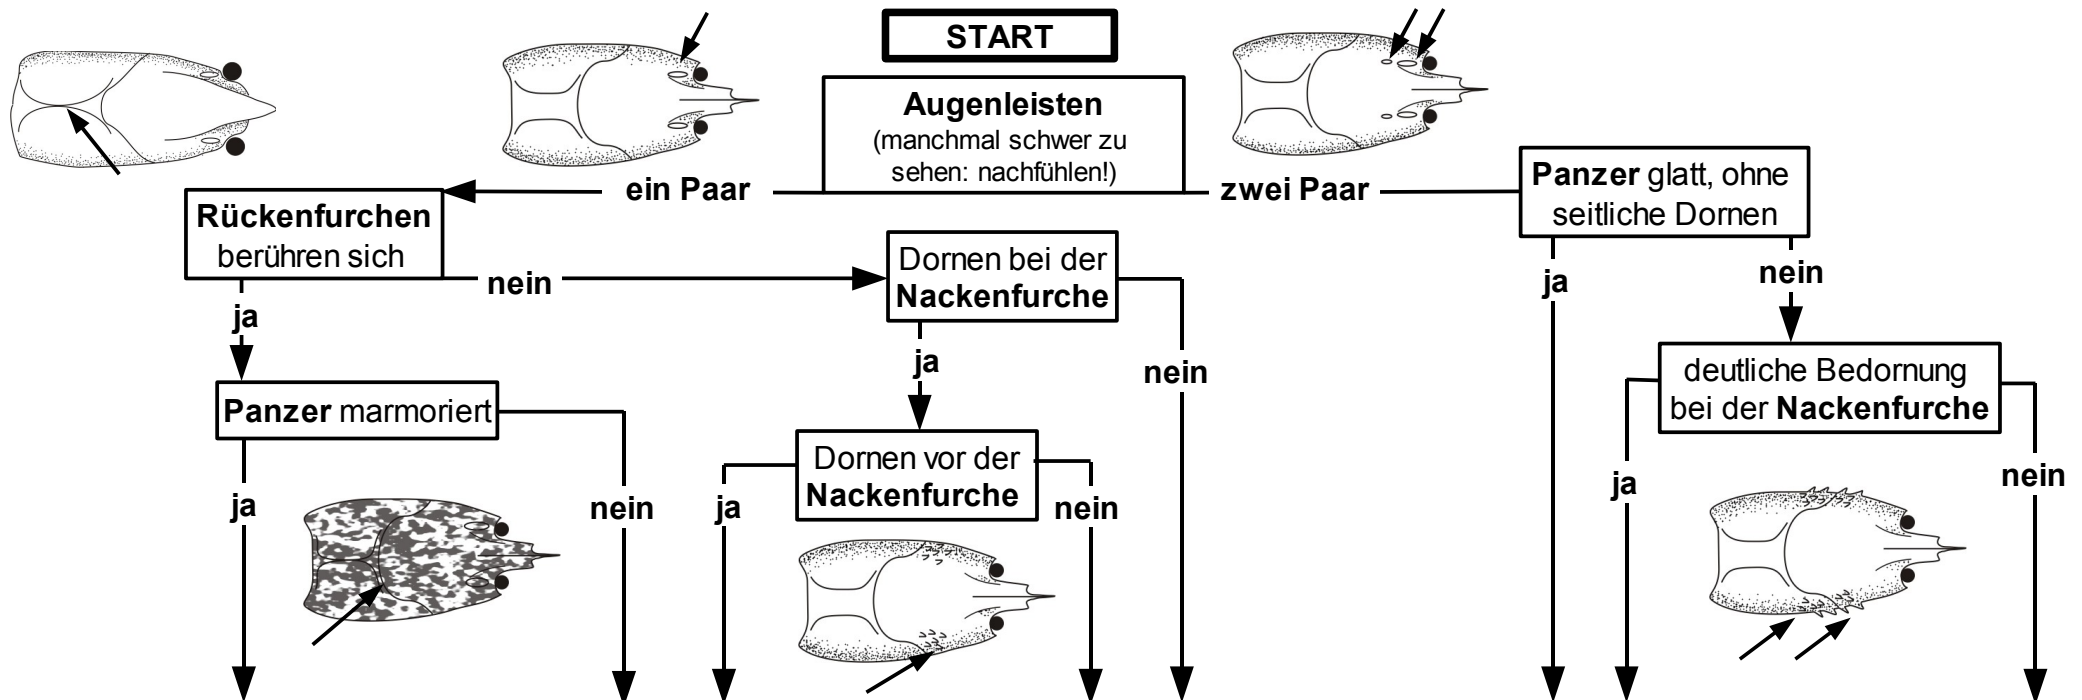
START

Augenleisten
(manchmal schwer zu sehen: nachfühlen!)

ein Paar

zwei Paar

Rückenfurchen berühren sich

nein

Dornen bei der Nackenfurche

Panzer glatt, ohne seitliche Dornen

ja

ja

nein

ja

nein

Panzer marmoriert

deutliche Bedornung bei der Nackenfurche

Dornen vor der Nackenfurche

ja

nein

ja

nein

ja

nein